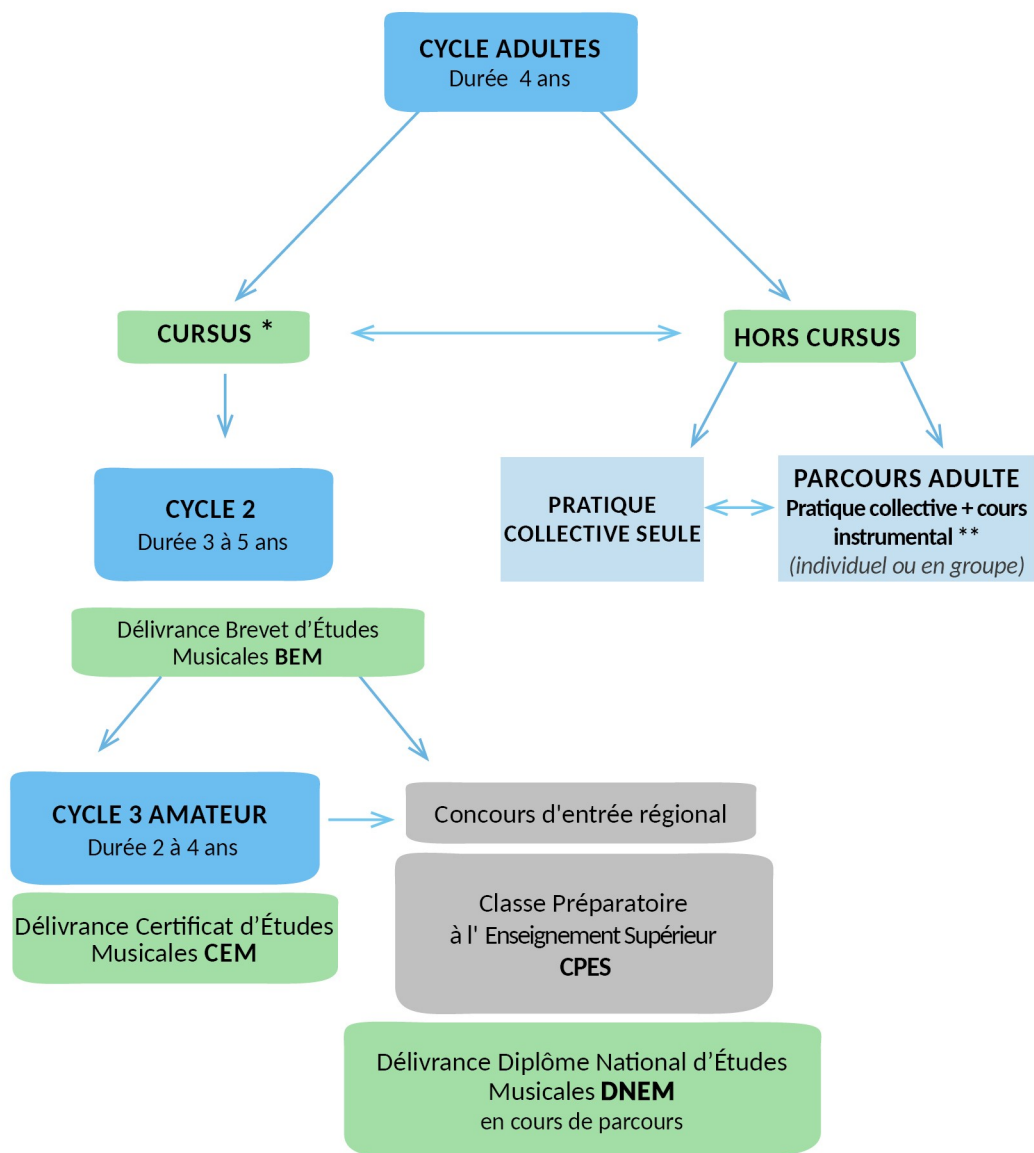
CYCLE ADULTES
Durée 4 ans

CURSUS *

HORS CURSUS

CYCLE 2
Durée 3 à 5 ans

PRATIQUE COLLECTIVE SEULE

PARCOURS ADULTE
Pratique collective + cours instrumental **
(individuel ou en groupe)

Délivrance Brevet d'Études Musicales BEM

CYCLE 3 AMATEUR
Durée 2 à 4 ans

Concours d'entrée régional

Délivrance Certificat d'Études Musicales CEM

Classe Préparatoire à l' Enseignement Supérieur
CPES

Délivrance Diplôme National d'Études Musicales DNEM
en cours de parcours